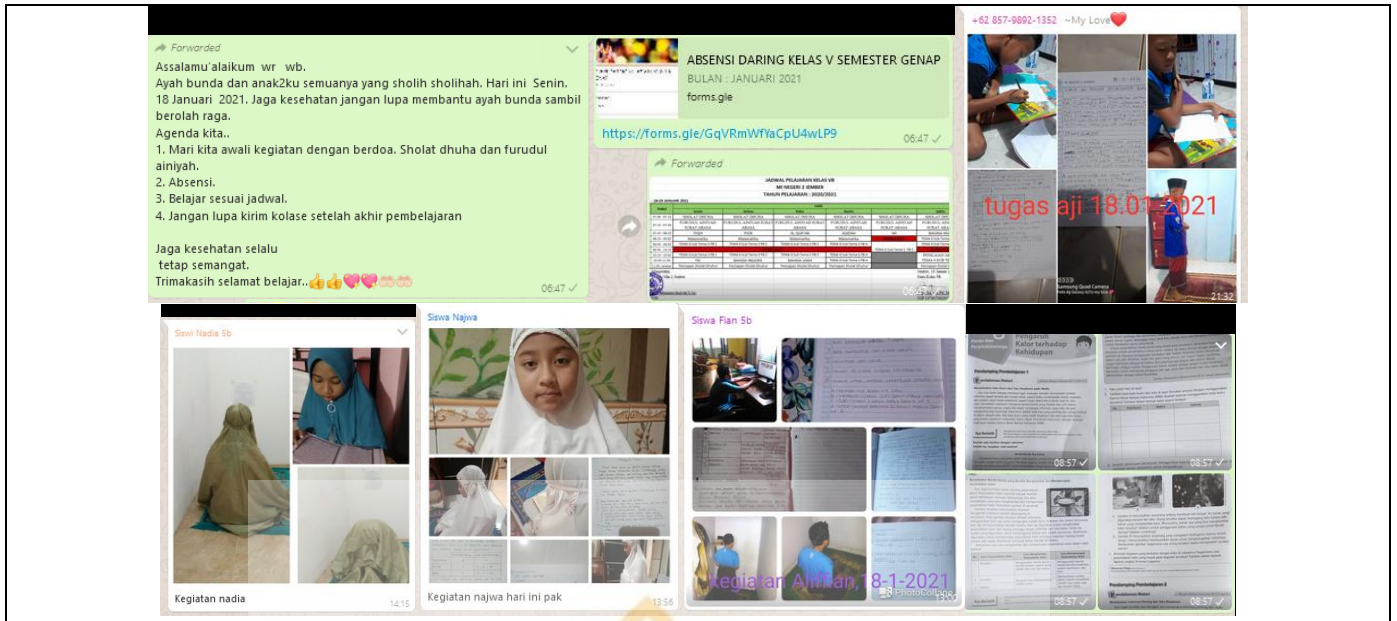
Forwarded

Assalamu'alaikum wr wb.
Ayah bunda dan anak2ku semuanya yang sholih sholihah. Hari ini Senin. 18 Januari 2021. Jaga kesehatan jangan lupa membantu ayah bunda sambil berolah raga.
Agenda kita..
1. Mari kita awali kegiatan dengan berdoa. Sholat dhuha dan furudul ainiyah.
2. Absensi.
3. Belajar sesuai jadwal.
4. Jangan lupa kirim kolase setelah akhir pembelajaran

Jaga kesehatan selalu
tetap semangat.
Trimakasih selamat belajar..👍👍💖💖🙏🙏

06:47 ✓

ABSENSI DARING KELAS V SEMESTER GENAP
BULAN : JANUARI 2021
forms.gle

https://forms.gle/GqVRmWfYaCpU4wLP9

06:47 ✓

Forwarded

JADWAL PELAJARAN KELAS VB
MI NEGERI 2 JEMBER
TAHUN PELAJARAN : 2020/2021

06:47

+62 857-9892-1352 ~My Love❤️

tugas aji 18.01.2021

21:32

Siswi Nadia 5b

Kegiatan nadia

14:15

Siswa Najwa

Kegiatan najwa hari ini pak

13:56

Siswa Fian 5b

Kegiatan Alfian 18-1-2021

Pengaruh Kalor terhadap Kehidupan

08:57 ✓

08:57 ✓

08:57 ✓

08:57 ✓